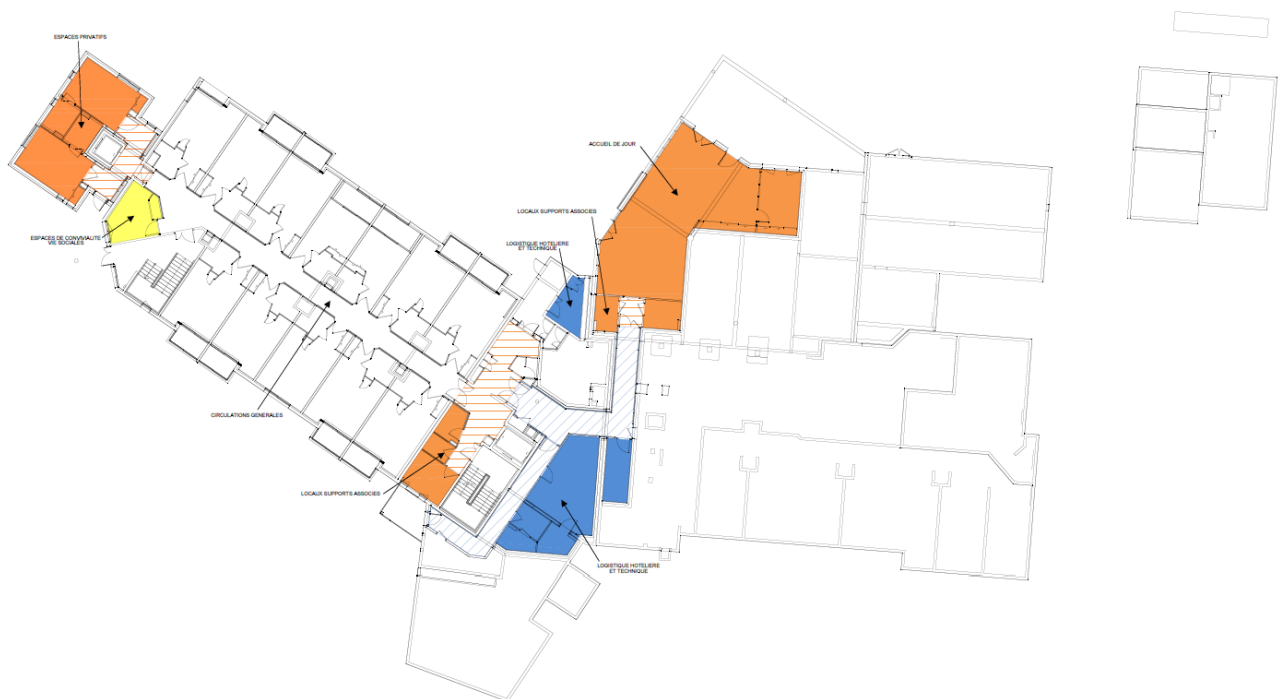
ESPACES PRIVATIFS

ESPACES DE CONVIVIALITE VIE SOCIALES

CIRCULATIONS GENERALES

LOCAUX SUPPORTS ASSOCIES

LOGISTIQUE HOTELIERE ET TECHNIQUE

ACCUEIL DE JOUR

LOCAUX SUPPORTS ASSOCIES

LOGISTIQUE HOTELIERE ET TECHNIQUE